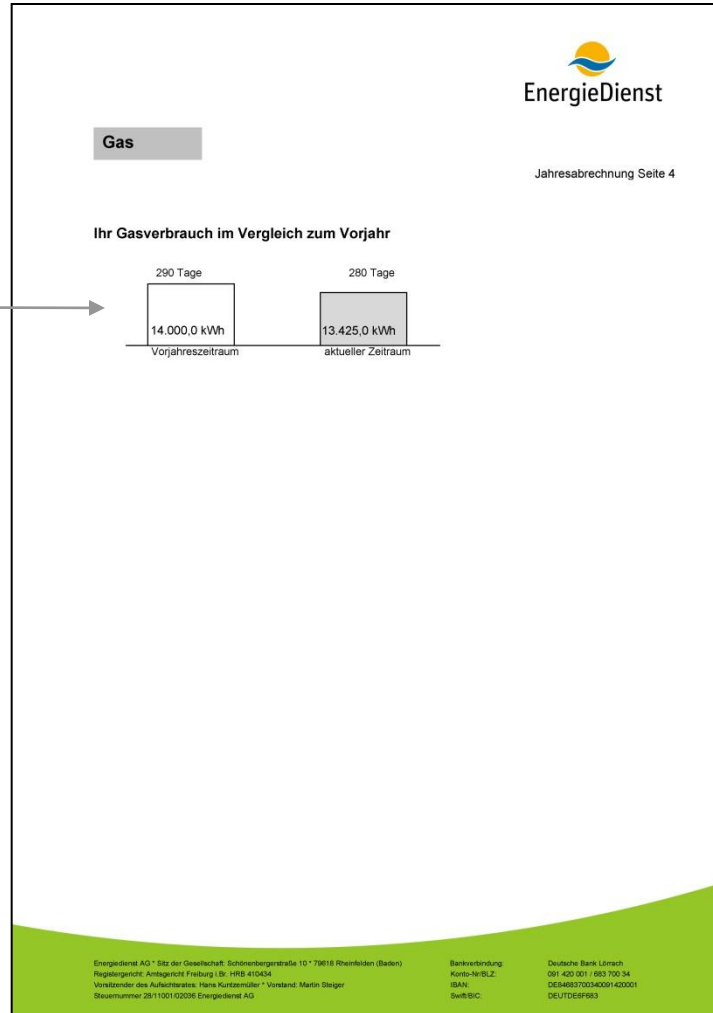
EnergieDienst

Gas

Jahresabrechnung Seite 4

Ihr Gasverbrauch im Vergleich zum Vorjahr

290 Tage

280 Tage

14.000,0 kWh

13.425,0 kWh

Vorjahreszeitraum

aktueller Zeitraum

Energiedienst AG * Sitz der Gesellschaft: Schönenbergerstraße 10 * 79618 Rheinfelden (Baden)
Registergericht: Amtsgericht Freiburg i.Br. HRB 410434
Vorsitzender des Aufsichtsrates: Hans Kuntzemüller * Vorstand: Martin Steiger
Steuernummer 28/11001/02036 Energiedienst AG

Bankverbindung:
Konto-Nr/BLZ:
IBAN:
Swift/BIC:

Deutsche Bank Lörrach
091 420 001 / 683 700 34
DE84683700340091420001
DEUTDE6F683